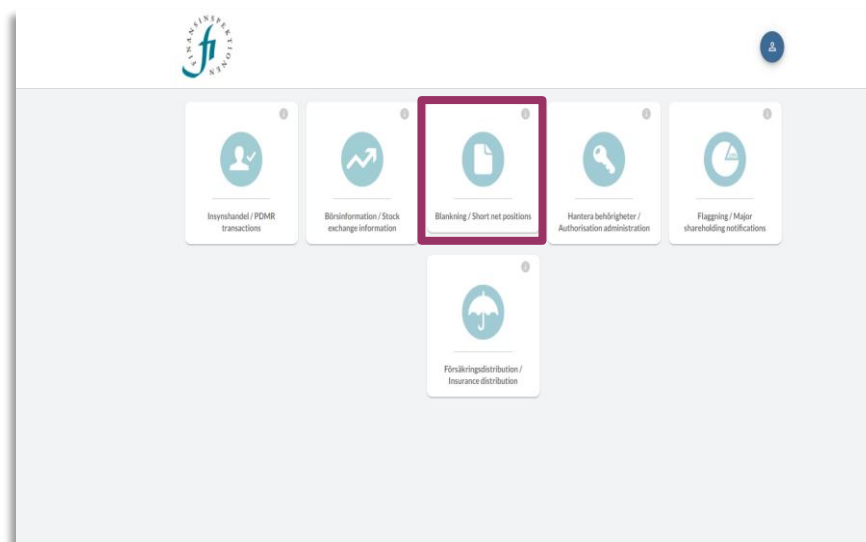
FINANSINSPEKTIONEN
fi

i
Insynshandel / PDMR transactions

i
Börsinformation / Stock exchange information

i
Blankning / Short net positions

i
Hantera behörigheter / Authorisation administration

i
Flaggning / Major shareholding notifications

i
Försäkringsdistribution / Insurance distribution